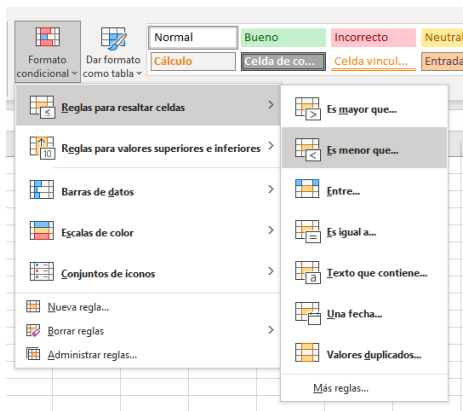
Formato condicional
Dar formato como tabla
Normal
Bueno
Incorrecto
Neutral
Cálculo
Celda de co...
Celda vincul...
Entrada

Reglas para resaltar celdas
Reglas para valores superiores e inferiores
Barras de datos
Escalas de color
Conjuntos de iconos
Nueva regla...
Borrar reglas
Administrar reglas...

Es mayor que...
Es menor que...
Entre...
Es igual a...
Texto que contiene...
Una fecha...
Valores duplicados...
Más reglas...